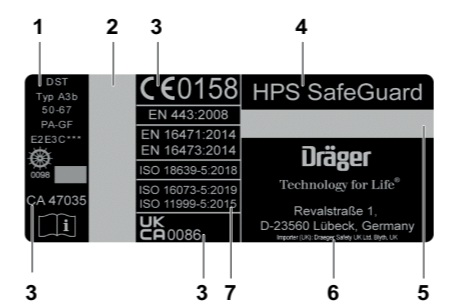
1
2
3
4
DST
Typ A3b
50-67
PA-GF
E2E3C***
0098
CA 47035
CE 0158
EN 443:2008
EN 16471:2014
EN 16473:2014
ISO 18639-5:2018
ISO 16073-5:2019
ISO 11999-5:2015
UK CA 0086
HPS SafeGuard
Dräger
Technology for Life®
Revalstraße 1,
D-23560 Lübeck, Germany
Importer (UK): Draeger Safety UK Ltd, Blyth, UK
3
3
7
6
5